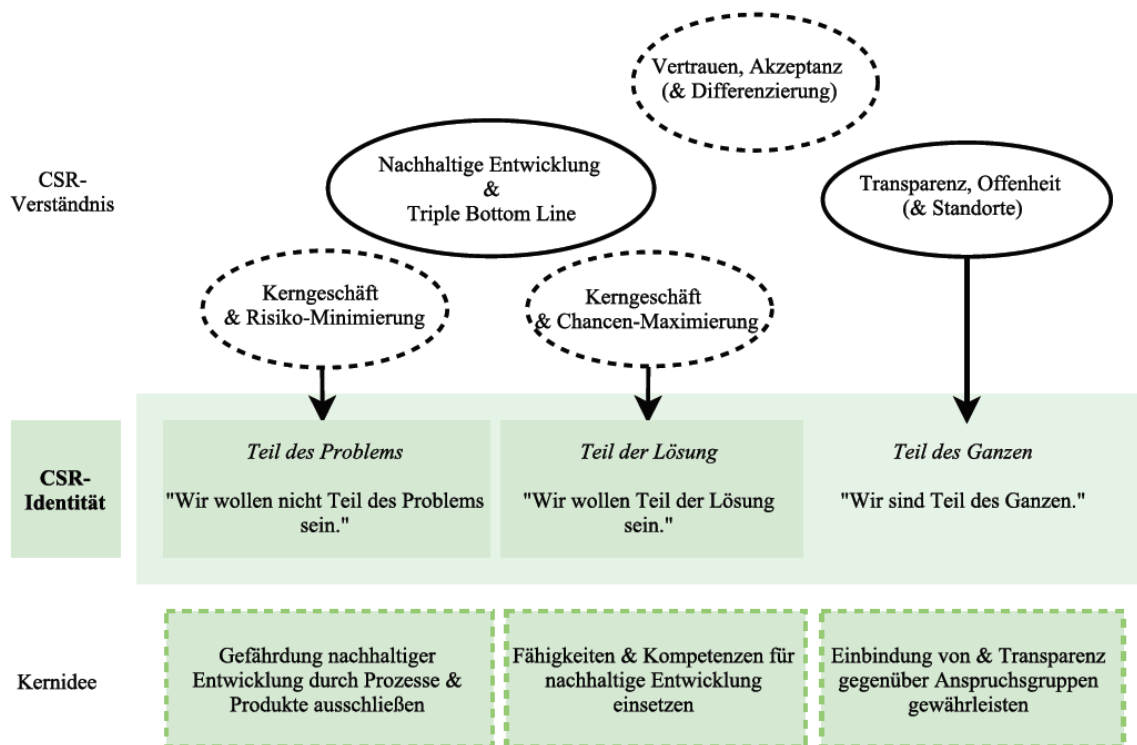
Vertrauen, Akzeptanz (& Differenzierung)

CSR-Verständnis

Nachhaltige Entwicklung & Triple Bottom Line

Transparenz, Offenheit (& Standorte)

Kerngeschäft & Risiko-Minimierung

Kerngeschäft & Chancen-Maximierung

CSR-Identität

*Teil des Problems*

"Wir wollen nicht Teil des Problems sein."

*Teil der Lösung*

"Wir wollen Teil der Lösung sein."

*Teil des Ganzen*

"Wir sind Teil des Ganzen."

Kernidee

Gefährdung nachhaltiger Entwicklung durch Prozesse & Produkte ausschließen

Fähigkeiten & Kompetenzen für nachhaltige Entwicklung einsetzen

Einbindung von & Transparenz gegenüber Anspruchsgruppen gewährleisten